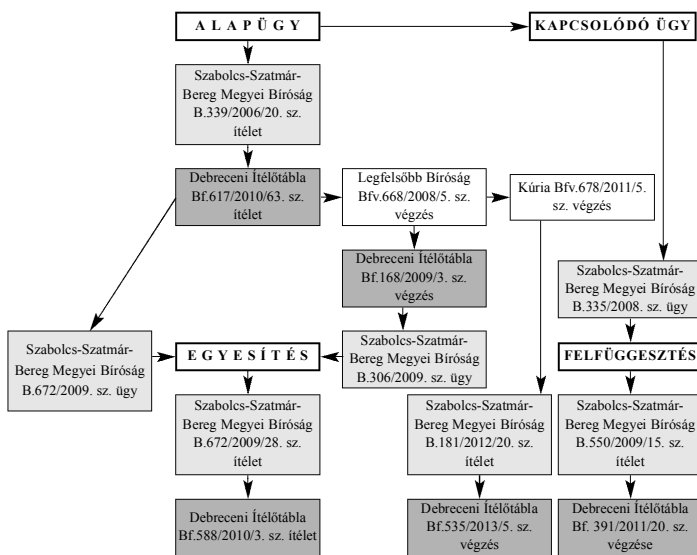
A L A P Ü G Y

KAPCSOLÓDÓ ÜGY

Szabolcs-Szatmár-Bereg Megyei Bíróság B.339/2006/20. sz. ítélet

Debreceni Ítélőtábla Bf.617/2010/63. sz. ítélet

Legfelsőbb Bíróság Bfv.668/2008/5. sz. végzés

Kúria Bfv.678/2011/5. sz. végzés

Debreceni Ítélőtábla Bf.168/2009/3. sz. végzés

Szabolcs-Szatmár-Bereg Megyei Bíróság B.335/2008. sz. ügy

Szabolcs-Szatmár-Bereg Megyei Bíróság B.672/2009. sz. ügy

E G Y E S Í T É S

Szabolcs-Szatmár-Bereg Megyei Bíróság B.306/2009. sz. ügy

FELFÜGGESZTÉS

Szabolcs-Szatmár-Bereg Megyei Bíróság B.672/2009/28. sz. ítélet

Szabolcs-Szatmár-Bereg Megyei Bíróság B.181/2012/20. sz. ítélet

Szabolcs-Szatmár-Bereg Megyei Bíróság B.550/2009/15. sz. ítélet

Debreceni Ítélőtábla Bf.588/2010/3. sz. ítélet

Debreceni Ítélőtábla Bf.535/2013/5. sz. végzés

Debreceni Ítélőtábla Bf. 391/2011/20. sz. végzése